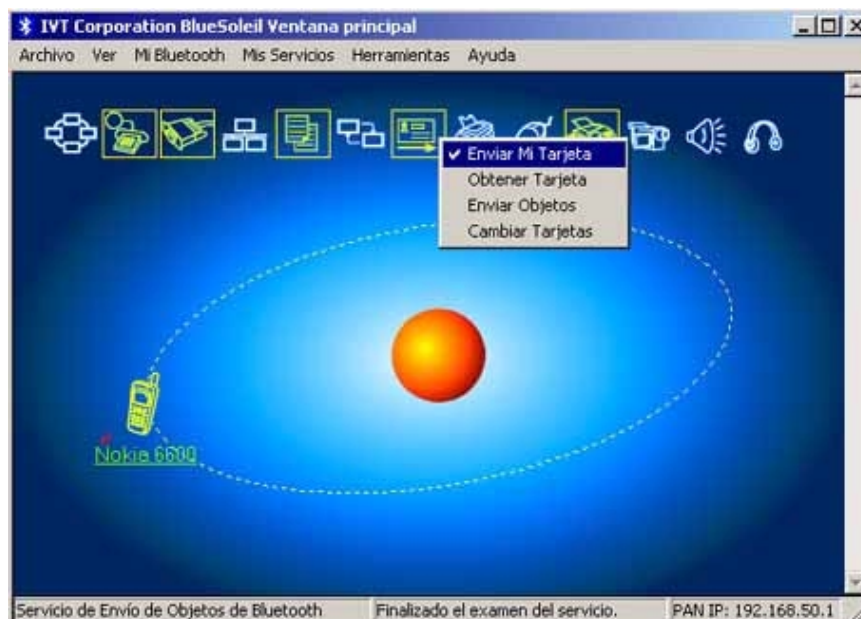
IVT Corporation BlueSoleil Ventana principal

Archivo Ver Mi Bluetooth Mis Servicios Herramientas Ayuda

✔ Enviar Mi Tarjeta
Obtener Tarjeta
Enviar Objetos
Cambiar Tarjetas

Nokia 6600

Servicio de Envío de Objetos de Bluetooth | Finalizado el examen del servicio. | PAN IP: 192.168.50.1